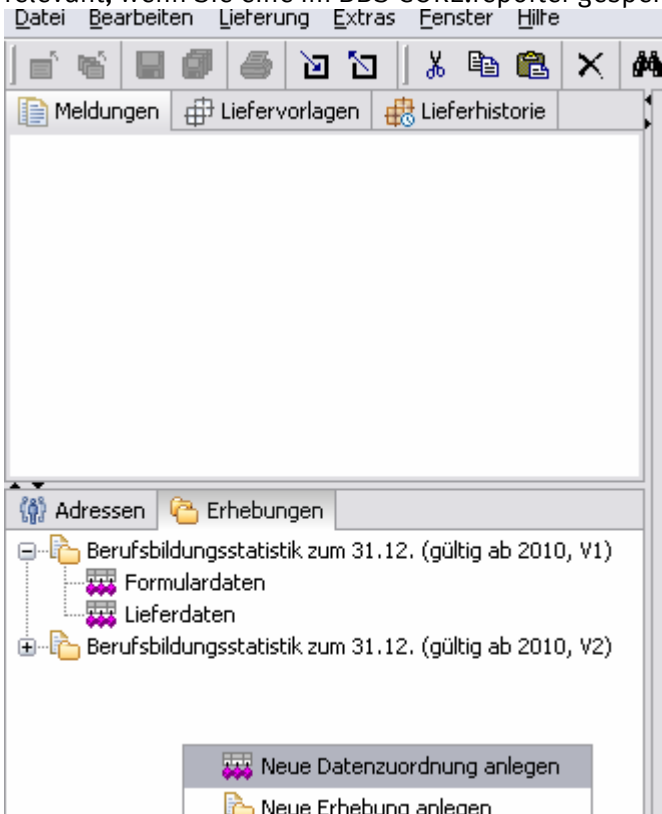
Datei Bearbeiten Lieferung Extras Fenster Hilfe

Meldungen Liefervorlagen Lieferhistorie

Adressen Erhebungen

Berufsbildungsstatistik zum 31.12. (gültig ab 2010, V1)
Formulardaten
Lieferdaten
Berufsbildungsstatistik zum 31.12. (gültig ab 2010, V2)

Neue Datenzuordnung anlegen
Neue Erhebung anlegen